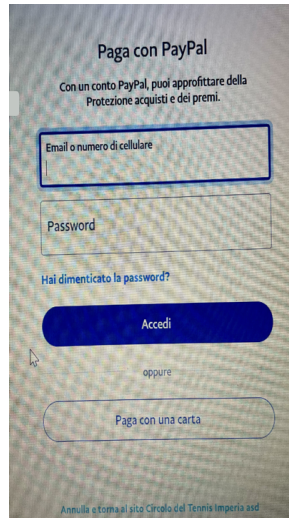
Paga con PayPal

Con un conto PayPal, puoi approfittare della Protezione acquisti e dei premi.

Email o numero di cellulare

Password

Hai dimenticato la password?

Accedi

oppure

Paga con una carta

Annulla e torna al sito Circolo del Tennis Imperia asd